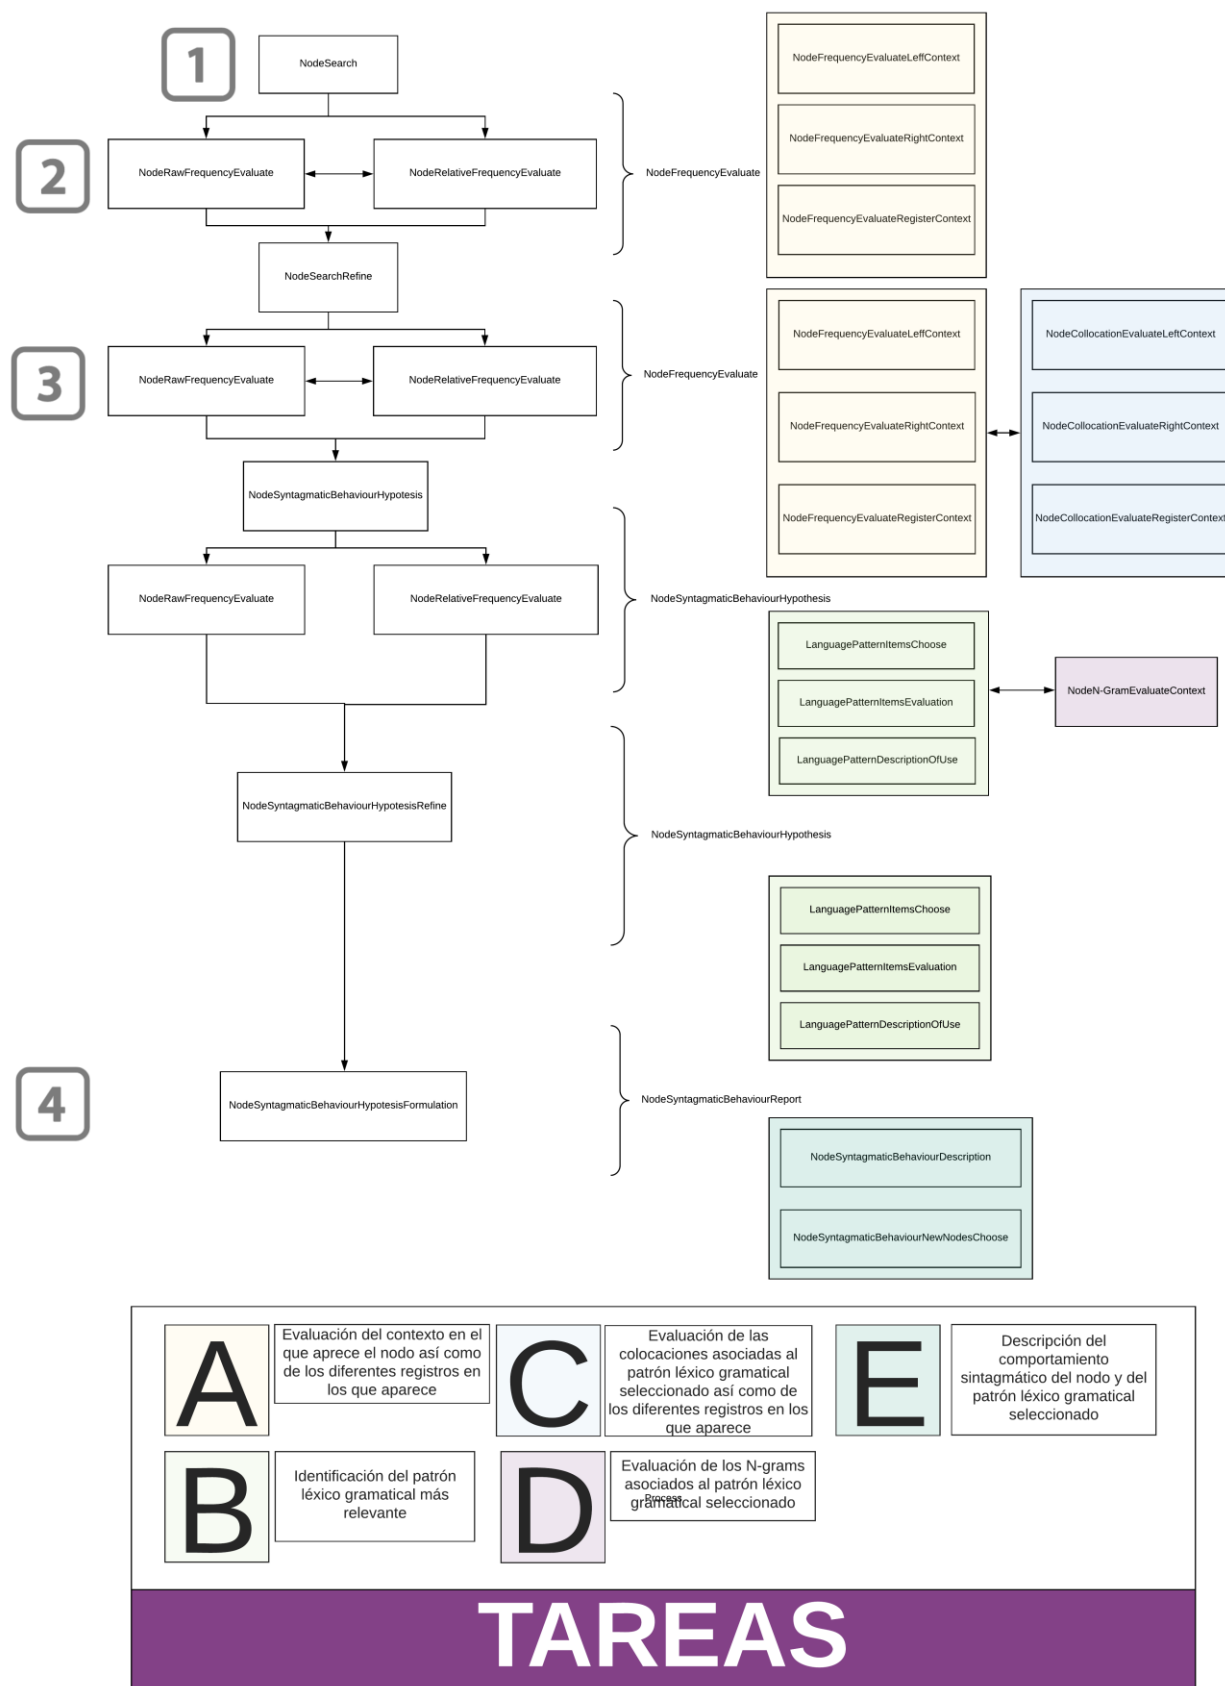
1

NodeSearch

2

NodeRawFrequencyEvaluate

NodeRelativeFrequencyEvaluate

NodeFrequencyEvaluate

NodeFrequencyEvaluateLeffContext

NodeFrequencyEvaluateRightContext

NodeFrequencyEvaluateRegisterContext

NodeSearchRefine

3

NodeRawFrequencyEvaluate

NodeRelativeFrequencyEvaluate

NodeFrequencyEvaluate

NodeFrequencyEvaluateLeftContext

NodeFrequencyEvaluateRightContext

NodeFrequencyEvaluateRegisterContext

NodeCollocationEvaluateLeftContext

NodeCollocationEvaluateRightContext

NodeCollocationEvaluateRegisterContext

NodeSyntagmaticBehaviourHypotesis

NodeRawFrequencyEvaluate

NodeRelativeFrequencyEvaluate

NodeSyntagmaticBehaviourHypothesis

LanguagePatternItemsChoose

LanguagePatternItemsEvaluation

LanguagePatternDescriptionOfUse

NodeN-GramEvaluateContext

NodeSyntagmaticBehaviourHypotesisRefine

NodeSyntagmaticBehaviourHypothesis

LanguagePatternItemsChoose

LanguagePatternItemsEvaluation

LanguagePatternDescriptionOfUse

4

NodeSyntagmaticBehaviourHypotesisFormulation

NodeSyntagmaticBehaviourReport

NodeSyntagmaticBehaviourDescription

NodeSyntagmaticBehaviourNewNodesChoose

A

Evaluación del contexto en el que aprece el nodo así como de los diferentes registros en los que aparece

C

Evaluación de las colocaciones asociadas al patrón léxico gramatical seleccionado así como de los diferentes registros en los que aparece

E

Descripción del comportamiento sintagmático del nodo y del patrón léxico gramatical seleccionado

B

Identificación del patrón léxico gramatical más relevante

D

Evaluación de los N-grams asociados al patrón léxico gramatical seleccionado

Process

TAREAS